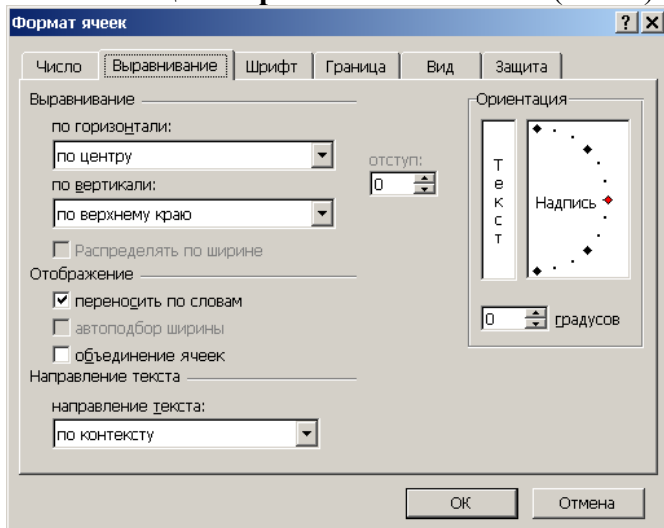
Формат ячеек

? X

Число | Выравнивание | Шрифт | Граница | Вид | Защита

Выравнивание

по горизонтали:

по центру

по вертикали:

по верхнему краю

отступ:

0

Распределять по ширине

Отображение

переносить по словам

автоподбор ширины

объединение ячеек

Направление текста

направление текста:

по контексту

Ориентация

Т е к с т

Надпись

0 градусов

ОК

Отмена